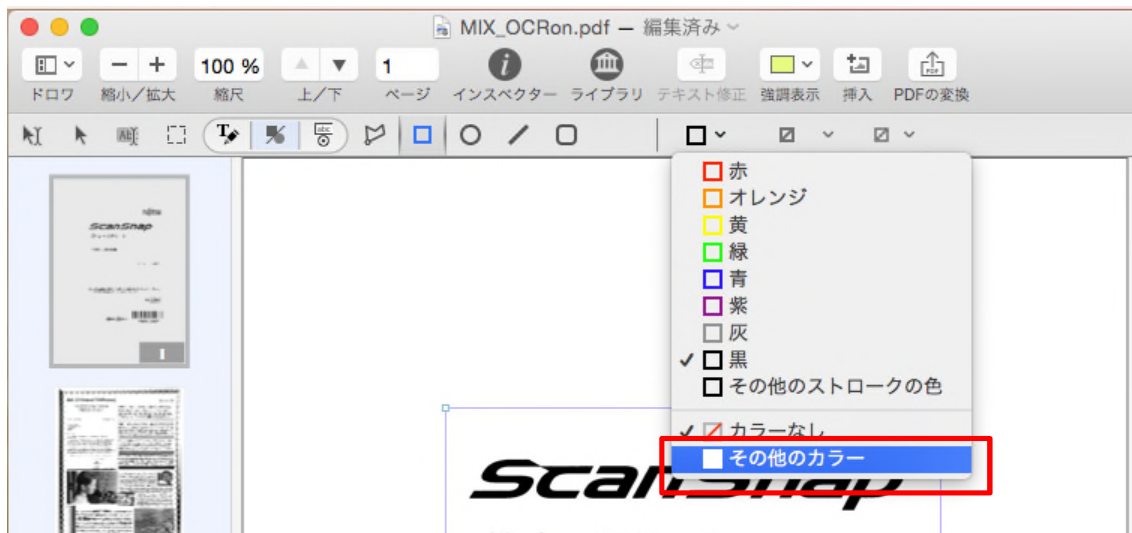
MIX_OCRon.pdf — 編集済み

ドロワ 縮小/拡大 100 % 縮尺 上/下 1 ページ インスペクター ライブラリ テキスト修正 強調表示 挿入 PDFの変換

赤
オレンジ
黄
緑
青
紫
灰
✓ 黒
その他のストロークの色

✓ カラーなし
その他のカラー

ScanSnap